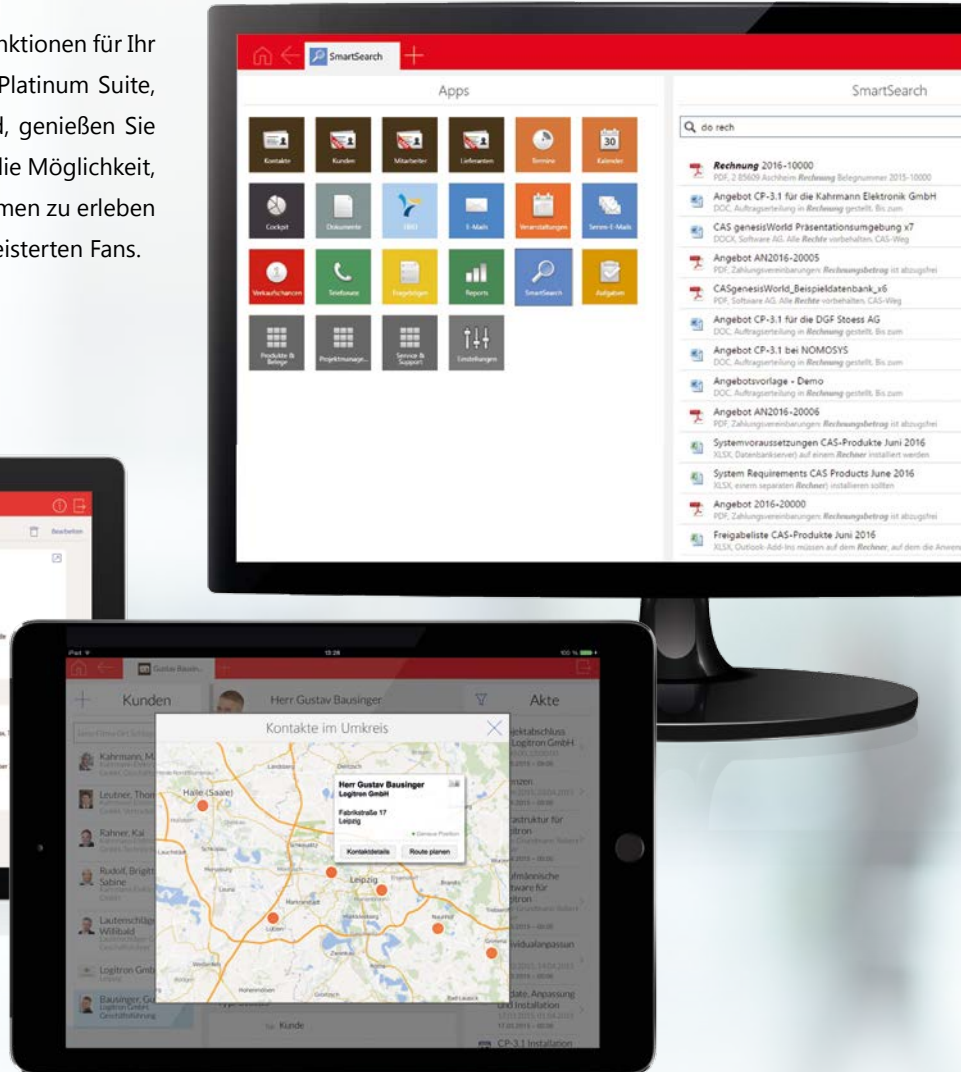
nktionen für Ihr Platinum Suite, d, genießen Sie die Möglichkeit, men zu erleben eisterten Fans.

SmartSearch

Apps

SmartSearch

do rech

Kontakte
Kunden
Mitarbeiter
Lieferanten
Termine
Kalender
30
Cockpit
Dokumente
E-Mails
Veranstaltungen
Serien-E-Mails
Verkaufschancen
Telefonate
Tagebücher
Reports
SmartSearch
Aufgaben
Produkte & Belege
Projektmanage...
Service & Support
Einstellungen

Rechnung 2016-10000
PDF, 2 85609 Aschheim Rechnung Belegnummer 2015-10000
Angebot CP-3.1 für die Kahrmann Elektronik GmbH
DOC, Auftragserteilung in Rechnung gestellt. Bis zum
CAS genesisWorld Präsentationsumgebung x7
DOCX, Software AG. Alle Rechte vorbehalten. CAS-Weg
Angebot AN2016-20005
PDF, Zahlungsvereinbarungen: Rechnungsbetrag ist abzugsfrei
CASgenesisWorld_Beispieldatenbank_x6
PDF, Software AG. Alle Rechte vorbehalten. CAS-Weg
Angebot CP-3.1 für die DGF Stoess AG
DOC, Auftragserteilung in Rechnung gestellt. Bis zum
Angebot CP-3.1 bei NOMOSYS
DOC, Auftragserteilung in Rechnung gestellt. Bis zum
Angebotsvorlage - Demo
DOC, Auftragserteilung in Rechnung gestellt. Bis zum
Angebot AN2016-20006
PDF, Zahlungsvereinbarungen: Rechnungsbetrag ist abzugsfrei
Systemvoraussetzungen CAS-Produkte Juni 2016
XLSX, Datenbankserver) auf einem Rechner installiert werden
System Requirements CAS Products June 2016
XLSX, einem separaten Rechner) installieren sollten
Angebot 2016-20000
PDF, Zahlungsvereinbarungen: Rechnungsbetrag ist abzugsfrei
Freigabeliste CAS-Produkte Juni 2016
XLSX, Outlook-Add-Ins müssen auf dem Rechner, auf dem die Anwen

Bearbeiten

Gustav Bausin...
Kunden
Herr Gustav Bausinger
Akte
Kontakte im Umkreis
Kahrmann, M.
Leutner, Thom
Rahner, Kai
Rudolf, Brigit Sabine
Lautenschläg Willibald
Logitron Gmb
Bausinger, Gu
Logitron GmbH
Geschäftsführung
Herr Gustav Bausinger
Logitron GmbH
Fabrikstraße 17
Leipzig
Kontaktdetails
Route planen
Halle (Saale)
Leipzig
Kunde
ektabschluss Logitron GmbH
struktur für itron
fmännische tware für itron
viduallanpassun
date, Anpassung und Installation
CP-3.1 Installation